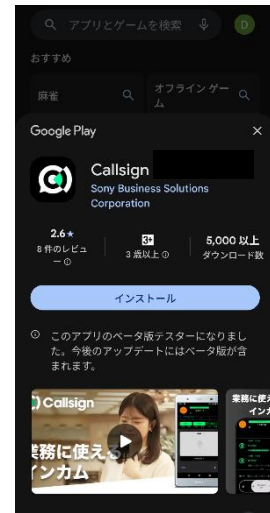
アプリとゲームを検索
D
おすすめ
麻雀
オフラインゲーム
Google Play
×
Callsign
Sony Business Solutions Corporation
2.6★
8 件のレビュー ⓘ
3+
3 歳以上 ⓘ
5,000 以上
ダウンロード数
インストール
ⓘ このアプリのベータ版テスターになりました。今後のアップデートにはベータ版が含まれます。
Callsign
業務に使える
インカム
業務に使え
インカ